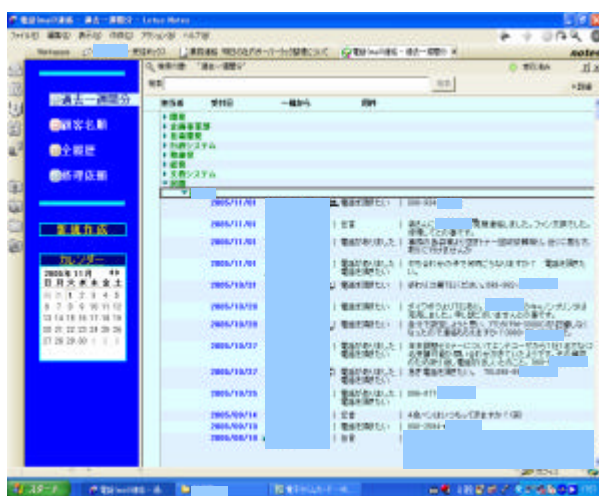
電話(mail)連絡 - 過去一週間分 - Lotus Notes

Notes

過去一週間分
顧客名簿
全履歴
修理店舗

新規作成

カレンダー
2005年 11月
日 月 火 水 木 金 土

担当者 受付日 一般から 用件

2005/11/01
2005/11/01
2005/11/01
2005/11/01
2005/10/31
2005/10/28
2005/10/28
2005/10/27
2005/10/27
2005/10/25
2005/09/14
2005/09/13
2005/08/18

電話が欲しい
電話が欲しい
電話があったと伝えて
電話が欲しい
電話が欲しい
伝言
電話が欲しい

スタート